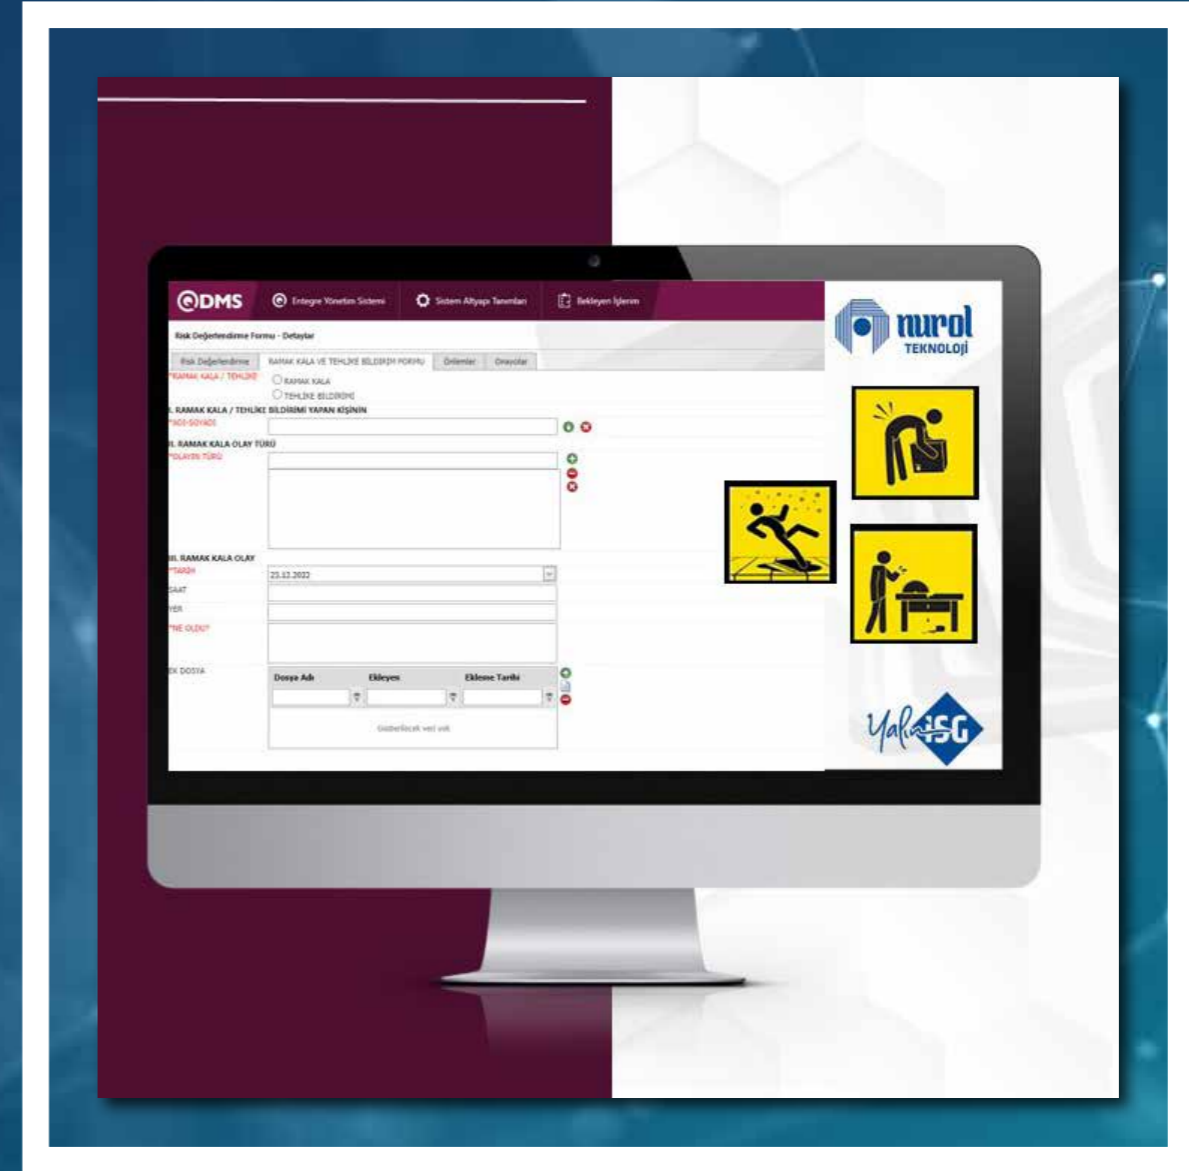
QDMS Entegre Yönetim Sistemi Sistem Altyapı Tanımları Bekleyen İşlerim

Risk Değerlendirme Formu - Detaylar

Risk Değerlendirme | RAMAK KALA VE TEHLİKE BİLDİRİM FORMU | Önlemler | Onaycılar

*RAMAK KALA / TEHLİKE
RAMAK KALA
TEHLİKE BİLDİRİMİ

I. RAMAK KALA / TEHLİKE BİLDİRİMİ YAPAN KİŞİNİN
*ADI-SOYADI

II. RAMAK KALA OLAY TÜRÜ
*OLAYIN TÜRÜ

III. RAMAK KALA OLAY
*TARİH 23.12.2022
SAAT
YER
*NE OLDU?

EK DOSYA

| Dosya Adı | Ekleyen | Ekleme Tarihi |
|---|---|---|
| Gösterilecek veri yok | | |

nurol TEKNOLOJİ

Yalın İSG